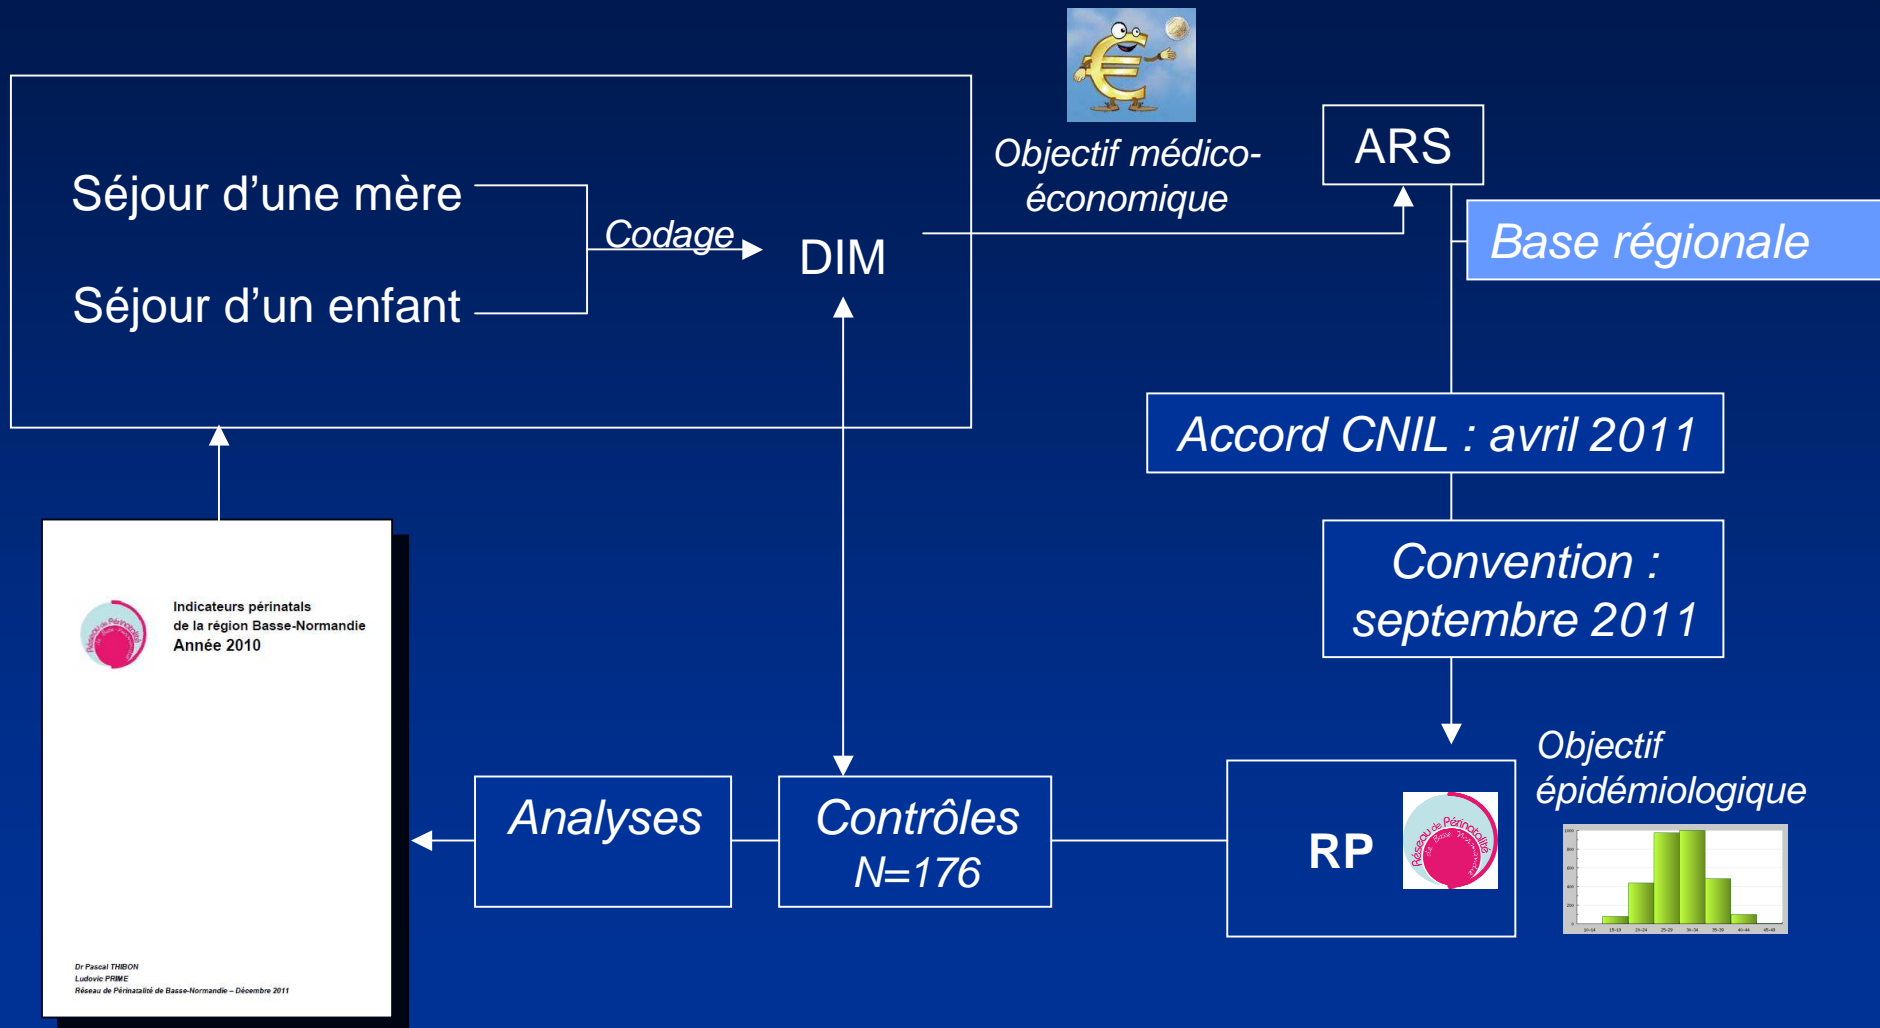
Séjour d'une mère

Séjour d'un enfant

Codage

DIM

Objectif médico-économique

ARS

Base régionale

Accord CNIL : avril 2011

Convention : septembre 2011

Objectif épidémiologique

RP

Réseau de Périnatalité de Basse-Normandie

Contrôles N=176

Analyses

Indicateurs périnatals de la région Basse-Normandie Année 2010

Dr Pascal THIBON
Ludovic PRIME
Réseau de Périnatalité de Basse-Normandie – Décembre 2011